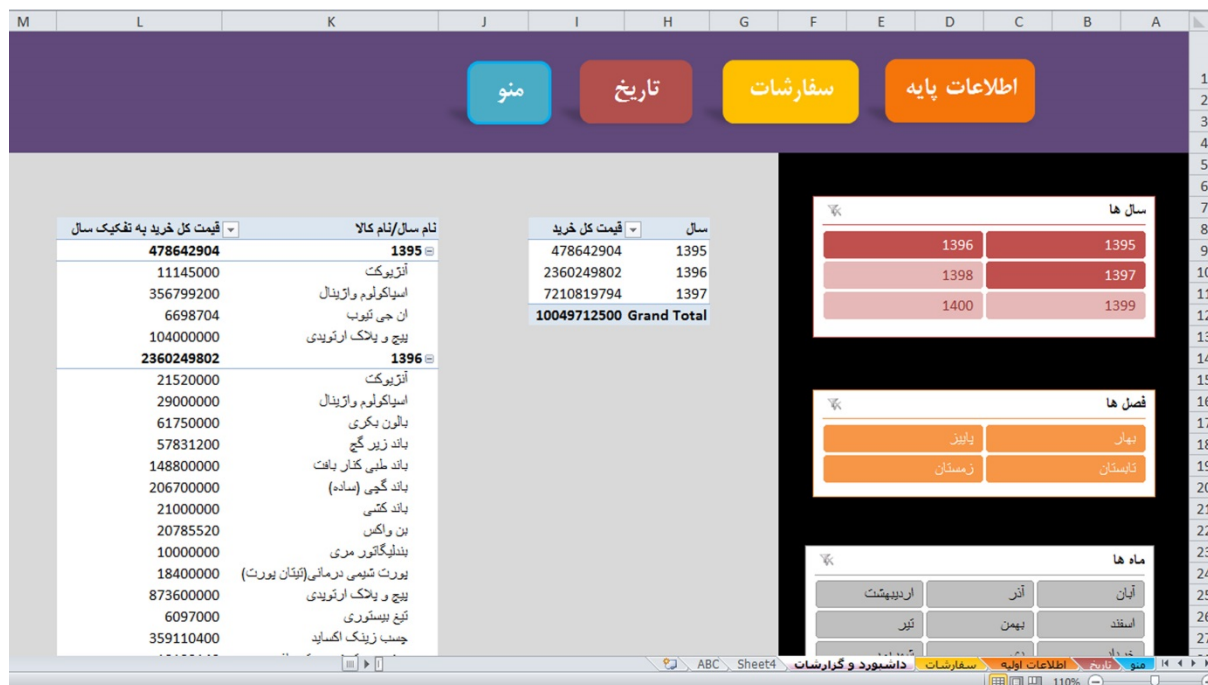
M L K J I H G F E D C B A

منو تاریخ سفارشات اطلاعات پایه

| نام سال/نام کالا | قیمت کل خرید به تفکیک سال |
|---|---|
| 1395 | 478642904 |
| آنژیوکت | 11145000 |
| اسپاکولوم واژینال | 356799200 |
| ان جی تیوب | 6698704 |
| پیچ و پلاک ارتوپدی | 104000000 |
| 1396 | 2360249802 |
| آنژیوکت | 21520000 |
| اسپاکولوم واژینال | 29000000 |
| بالون بکری | 61750000 |
| باند زیر گچ | 57831200 |
| باند طبی کنار بافت | 148800000 |
| باند گچی (ساده) | 206700000 |
| باند کشی | 21000000 |
| بن واکس | 20785520 |
| بندلیگاتور مری | 10000000 |
| پورت شیمی درمانی(تیتان پورت) | 18400000 |
| پیچ و پلاک ارتوپدی | 873600000 |
| تیغ بیستوری | 6097000 |
| چسب زینک اکساید | 359110400 |

| سال | قیمت کل خرید |
|---|---|
| 1395 | 478642904 |
| 1396 | 2360249802 |
| 1397 | 7210819794 |
| Grand Total | 10049712500 |

سال ها
1395 1396
1397 1398
1399 1400

فصل ها
بهار پاییز
تابستان زمستان

ماه ها
آبان آذر اردیبهشت
اسفند بهمن تیر
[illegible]

منو تاریخ اطلاعات اولیه سفارشات داشبورد و گزارشات Sheet4 ABC
110%